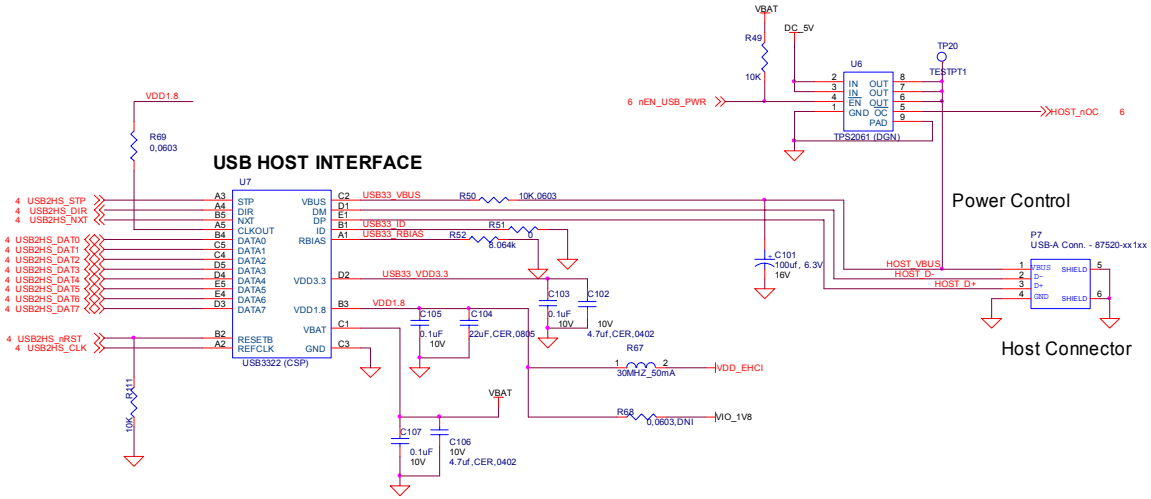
VBAT

DC_5V

R49

10K

U6

TP20

TESTPT1

2 IN OUT 8
3 IN OUT 7
4 EN OUT 6
1 GND OC 5
PAD 9

TPS2061 (DGN)

6 nEN_USB_PWR

HOST_nOC 6

VDD1.8

R69
0,0603

USB HOST INTERFACE

U7

4 USB2HS_STP
4 USB2HS_DIR
4 USB2HS_NXT

4 USB2HS_DAT0
4 USB2HS_DAT1
4 USB2HS_DAT2
4 USB2HS_DAT3
4 USB2HS_DAT4
4 USB2HS_DAT5
4 USB2HS_DAT6
4 USB2HS_DAT7

4 USB2HS_nRST
4 USB2HS_CLK

A3 STP
A4 DIR
B5 NXT
A5 CLKOUT
B4 DATA0
C5 DATA1
C4 DATA2
D5 DATA3
D4 DATA4
E5 DATA5
E4 DATA6
D3 DATA7
B2 RESETB
A2 REFCLK

VBUS C2
DM D1
DP E1
ID B1
RBIAS A1
VDD3.3 D2
VDD1.8 B3
VBAT C1
GND C3

USB3322 (CSP)

USB33_VBUS
R50 10K,0603
USB33_ID
R51
0
USB33_RBIAS
R52
8.064k

USB33_VDD3.3

VDD1.8

Power Control

C101
100uf, 6.3V
16V

C103
0.1uF
10V

C102
10V
4.7uf,CER,0402

C105
0.1uF
10V

C104
22uF,CER,0805

HOST_VBUS
HOST_D-
HOST_D+

P7
USB-A Conn. - 87520-xx1xx

1 VBUS
2 D-
3 D+
4 GND
SHIELD 5
SHIELD 6

Host Connector

R67
1 2
30MHZ_50mA
VDD_EHCI

R111
10K

VBAT

R68
0,0603,DNI
VIO_1V8

C107
0.1uF
10V

C106
10V
4.7uf,CER,0402